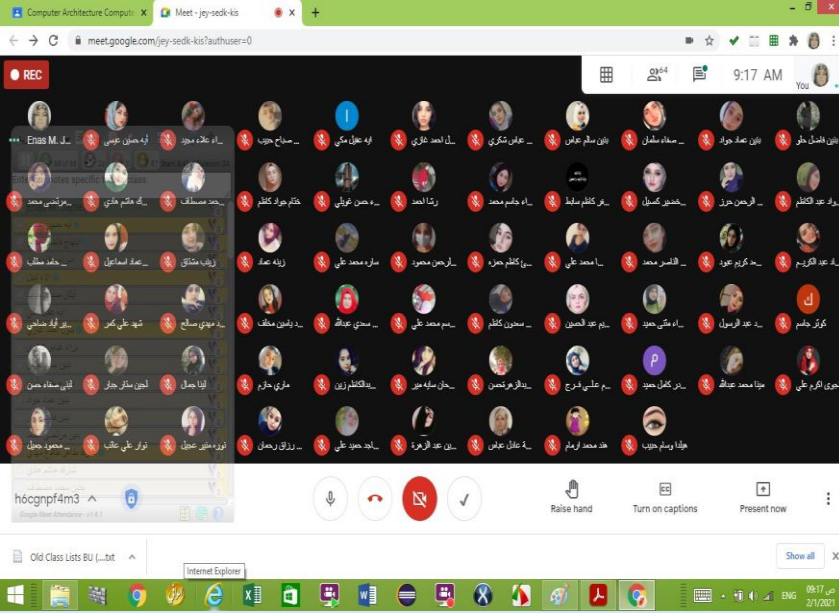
Computer Architecture Computer
Meet - jey-sedk-kis
meet.google.com/jey-sedk-kis?authuser=0
REC
64
9:17 AM
You

Enas M. J...
آية حسن عيسى
... علاء مجيد
... صباح حبيب
آية عقيل مكي
... أحمد غازي
عباس شكري
بنين سالم عباس
... صفاء سلمان
بنين عماد جواد
بنين فاضل علو

... مرتضى محمد
... هادي
... محمد مصطف
ختام جواد كاظم
... حسن غويلي
رشا احمد
... جاسم محمد
... كاظم سايط
... خضير كسيل
... الرحمن حرز
... جواد عبد الكاظم

... حامد مطلب
... عماد اسماعيل
زينب مشتاق
زينه عماد
ساره محمد علي
... الرحمن محمود
... كاظم حمزه
... محمد علي
... الناصر محمد
... كريم عبود
... عبد الكريم

... أياد صباحي
شهد علي كمر
... مهدي صالح
... ياسين مخلف
... سجي عبدالله
... محمد علي
... سحبون كاظم
... عبد الحسين
... مثني حميد
... عبد الرسول
كوثر جاسم

لبنى صفاء حسن
لجين ستار جبار
لينا جمال
ماري حازم
... عبدالكاظم زين
... ساير
... الزهرة محسن
... علي فرج
... كامل حميد
منتا محمد عبدالله
... اكرم علي

... محمود جميل
نوار علي عاتي
نوره منير عجيل
... رزاق رحمان
... حميد علي
... عبد الزهرة
... عادل عباس
هند محمد ارحام
هيلدا وسام حبيب

hócgnpf4m3
Raise hand
Turn on captions
Present now

Old Class Lists BU (....txt
Show all
Internet Explorer
ENG
09:17
2/1/202